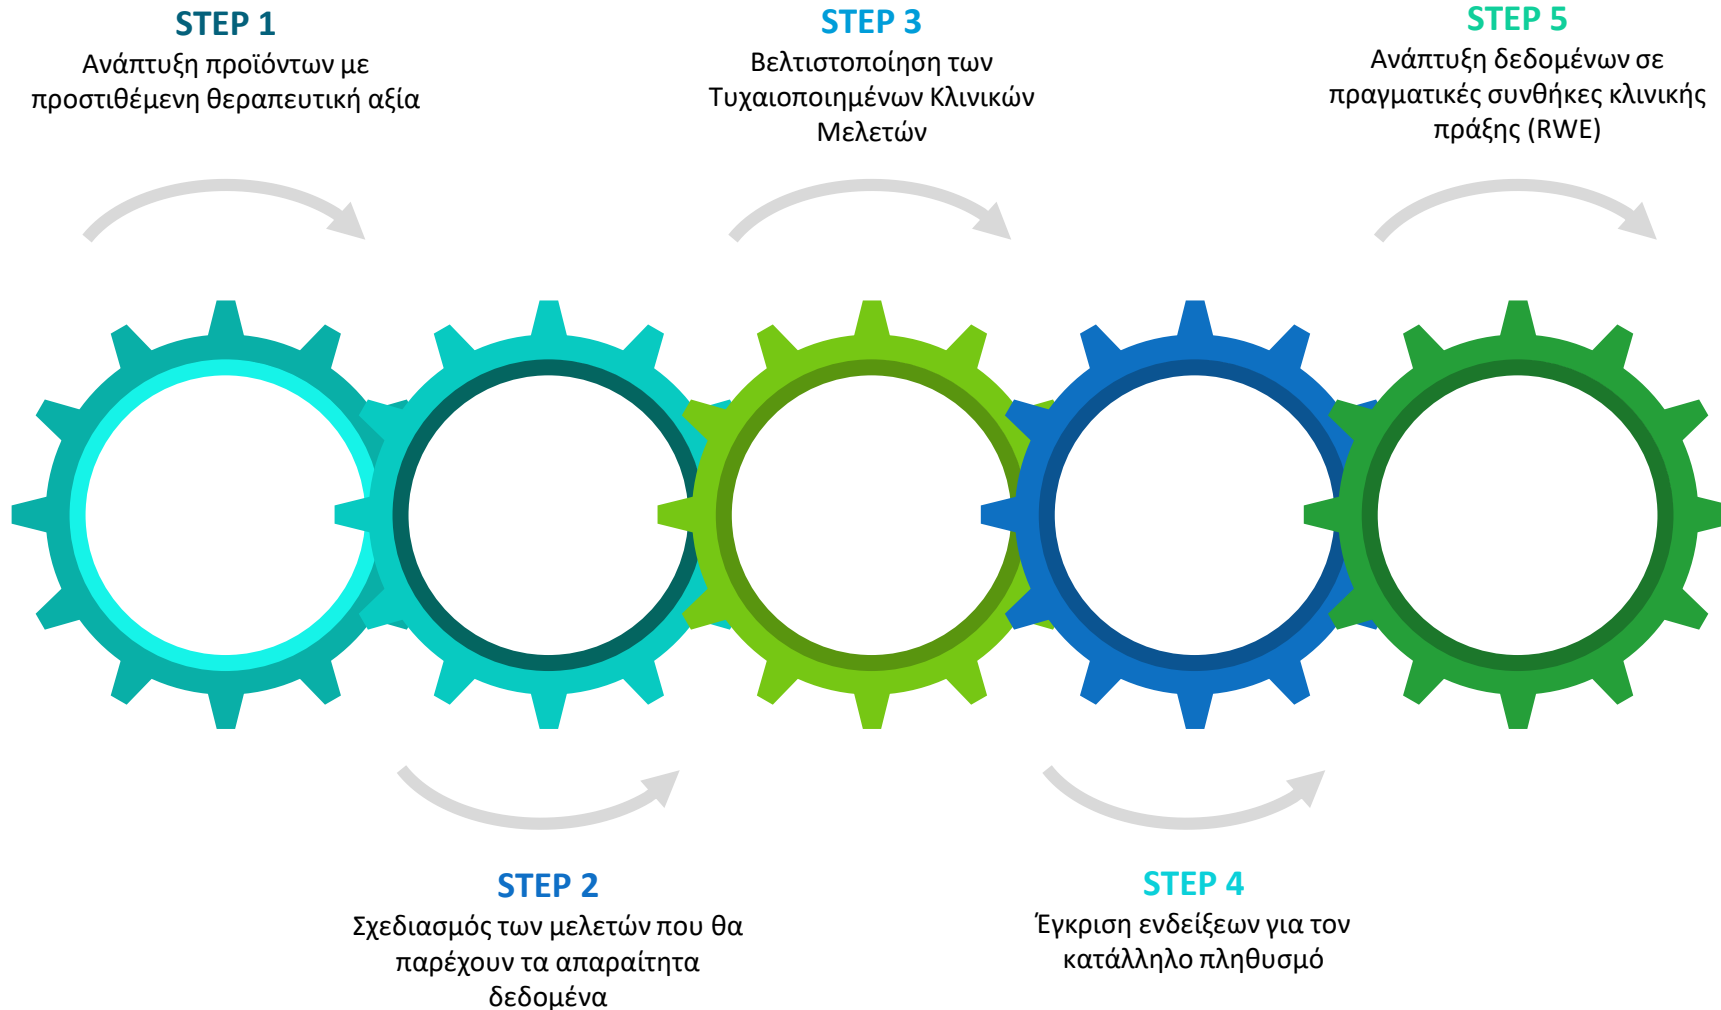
STEP 1
Ανάπτυξη προϊόντων με προστιθέμενη θεραπευτική αξία

STEP 2
Σχεδιασμός των μελετών που θα παρέχουν τα απαραίτητα δεδομένα

STEP 3
Βελτιστοποίηση των Τυχαιοποιημένων Κλινικών Μελετών

STEP 4
Έγκριση ενδείξεων για τον κατάλληλο πληθυσμό

STEP 5
Ανάπτυξη δεδομένων σε πραγματικές συνθήκες κλινικής πράξης (RWE)